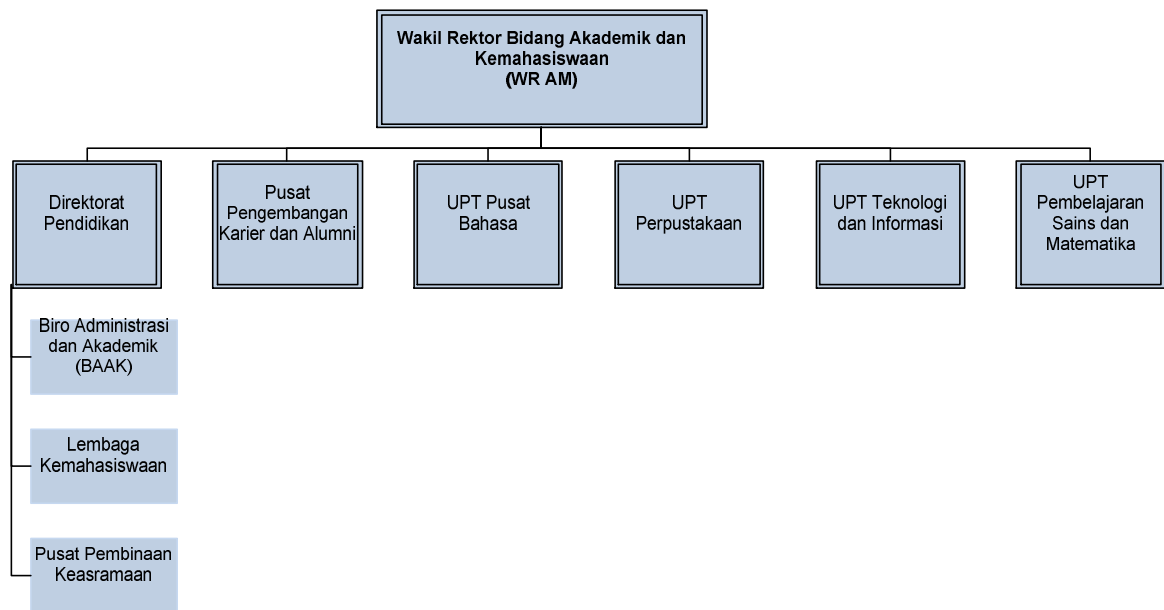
Wakil Rektor Bidang Akademik dan Kemahasiswaan
(WR AM)

Direktorat Pendidikan

Pusat Pengembangan Karier dan Alumni

UPT Pusat Bahasa

UPT Perpustakaan

UPT Teknologi dan Informasi

UPT Pembelajaran Sains dan Matematika

Biro Administrasi dan Akademik (BAAK)

Lembaga Kemahasiswaan

Pusat Pembinaan Keasramaan